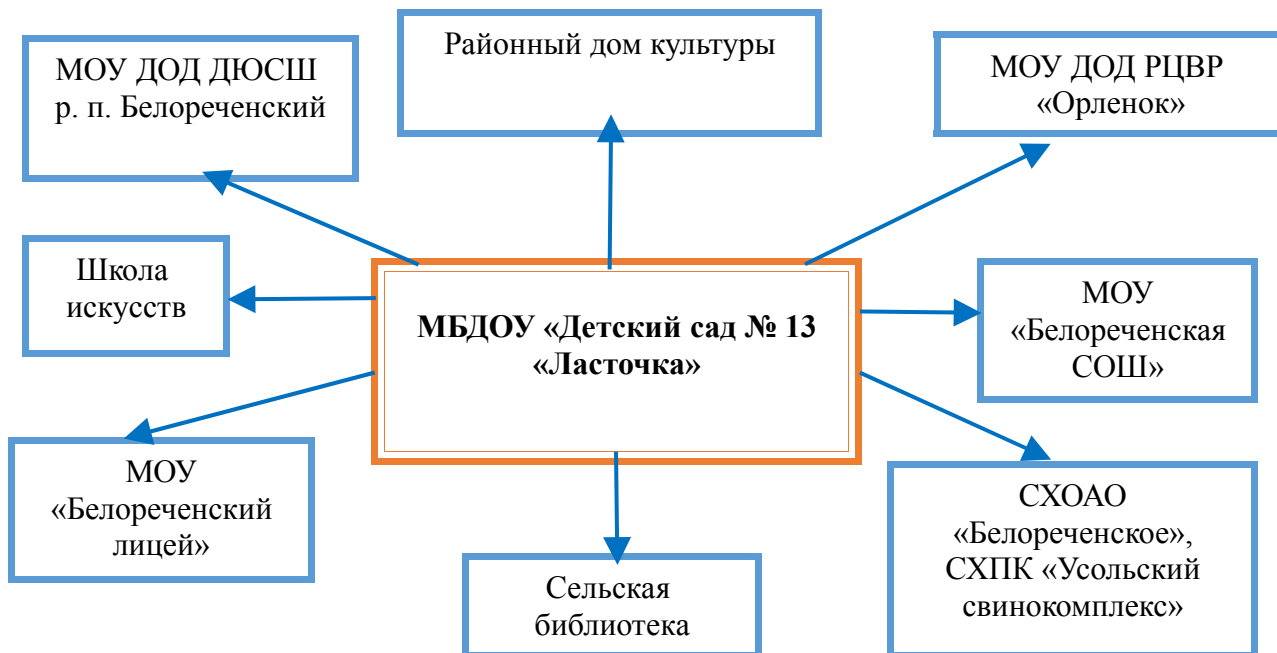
Районный дом культуры

МОУ ДОД ДЮСШ р. п. Белореченский

МОУ ДОД РЦВР «Орленок»

Школа искусств

МБДОУ «Детский сад № 13 «Ласточка»

МОУ «Белореченская СОШ»

МОУ «Белореченский лицей»

Сельская библиотека

СХОАО «Белореченское», СХПК «Усольский свинокомплекс»